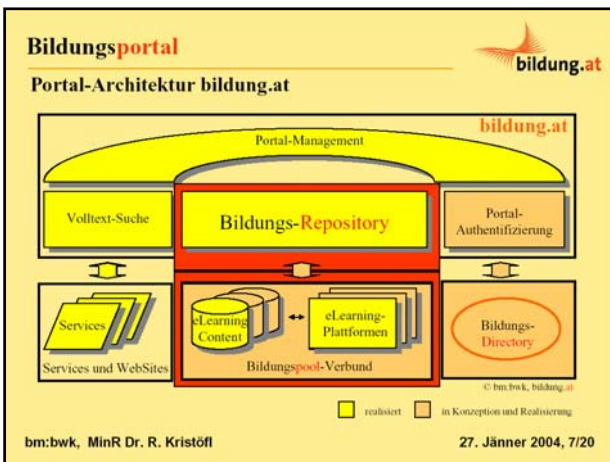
Bildungsportal

bildung.at

Portal-Architektur bildung.at

bildung.at

Portal-Management

Volltext-Suche

Bildungs-Repository

Portal-Authentifizierung

Services

Services und WebSites

eLearning Content

eLearning-Plattformen

Bildungspool-Verbund

Bildungs-Directory

© bm:bwk, bildung.at

realisiert

in Konzeption und Realisierung

bm:bwk, MinR Dr. R. Kristöfl

27. Jänner 2004, 7/20